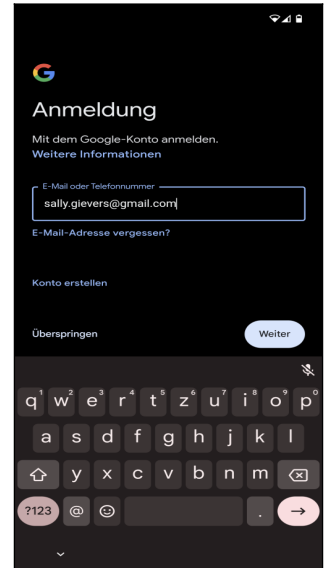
G

Anmeldung

Mit dem Google-Konto anmelden.
Weitere Informationen

E-Mail oder Telefonnummer
sally.gievers@gmail.com

E-Mail-Adresse vergessen?

Konto erstellen

Überspringen

Weiter

q 1 w 2 e 3 r 4 t 5 z 6 u 7 i 8 o 9 p 0
a s d f g h j k l
y x c v b n m
?123 @ .